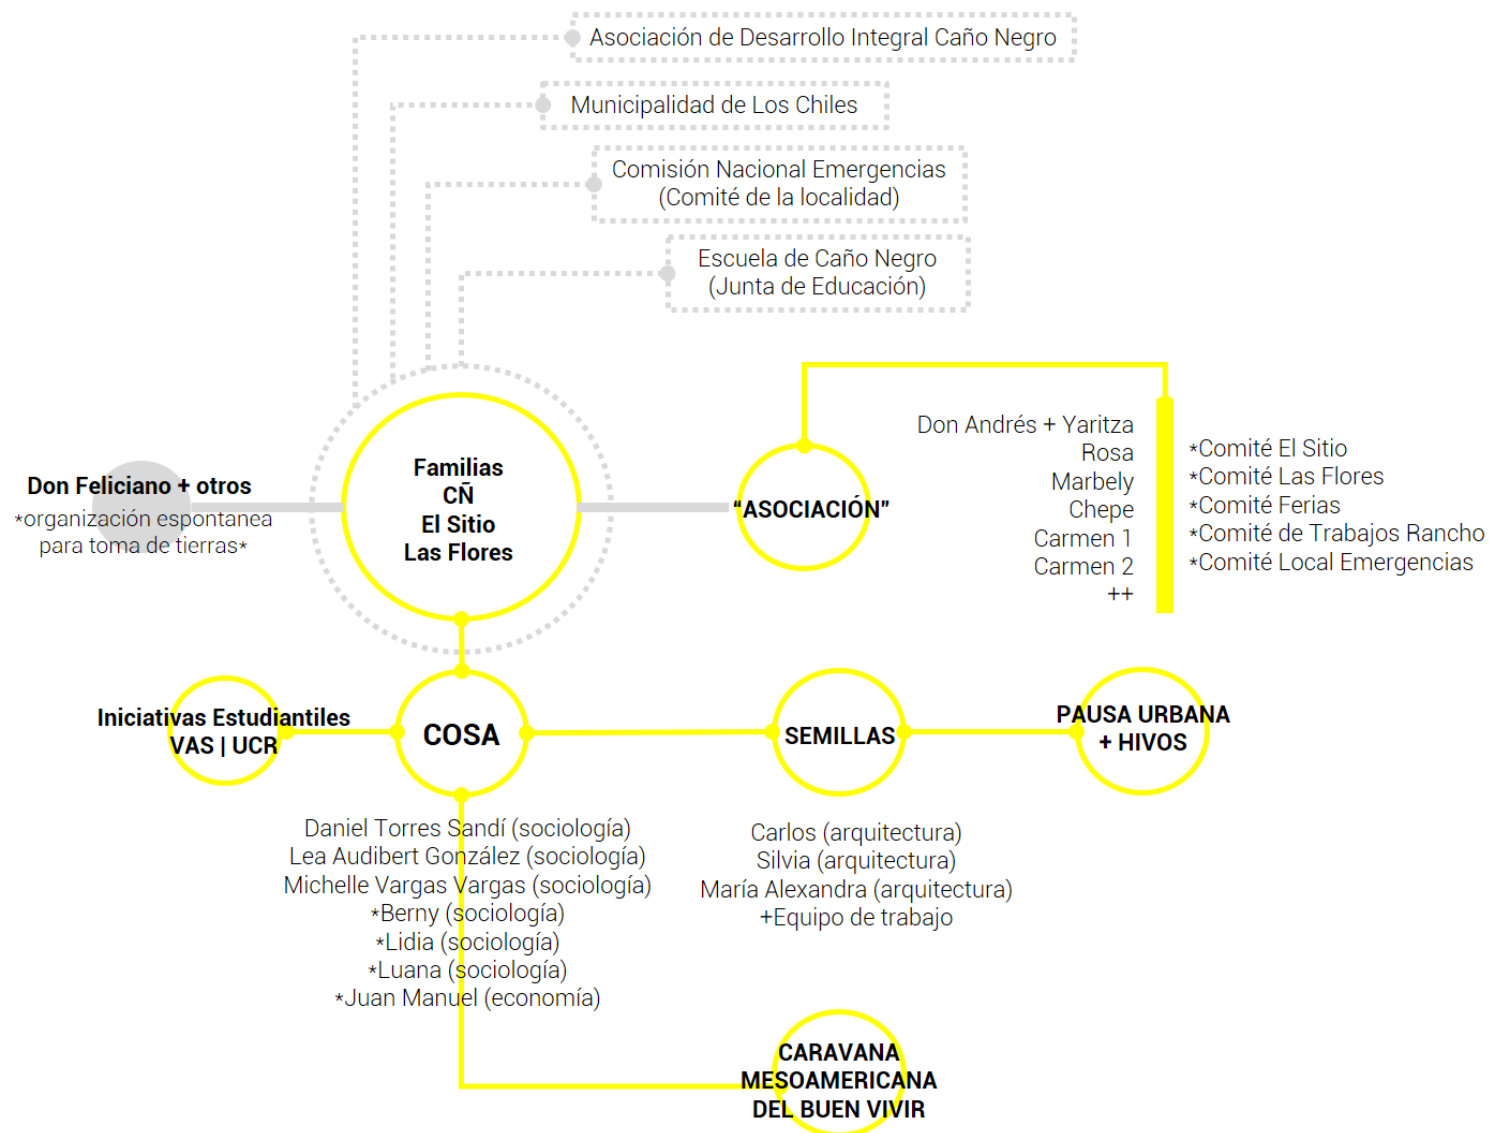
Asociación de Desarrollo Integral Caño Negro

Municipalidad de Los Chiles

Comisión Nacional Emergencias
(Comité de la localidad)

Escuela de Caño Negro
(Junta de Educación)

Don Feliciano + otros
*organización espontanea para toma de tierras*

Familias
CÑ
El Sitio
Las Flores

"ASOCIACIÓN"

Don Andrés + Yaritza
Rosa
Marbely
Chepe
Carmen 1
Carmen 2
++

*Comité El Sitio
*Comité Las Flores
*Comité Ferias
*Comité de Trabajos Rancho
*Comité Local Emergencias

Iniciativas Estudiantiles
VAS | UCR

COSA

SEMILLAS

PAUSA URBANA
+ HIVOS

Daniel Torres Sandí (sociología)
Lea Audibert González (sociología)
Michelle Vargas Vargas (sociología)
*Berny (sociología)
*Lidia (sociología)
*Luana (sociología)
*Juan Manuel (economía)

Carlos (arquitectura)
Silvia (arquitectura)
María Alexandra (arquitectura)
+Equipo de trabajo

CARAVANA
MESOAMERICANA
DEL BUEN VIVIR